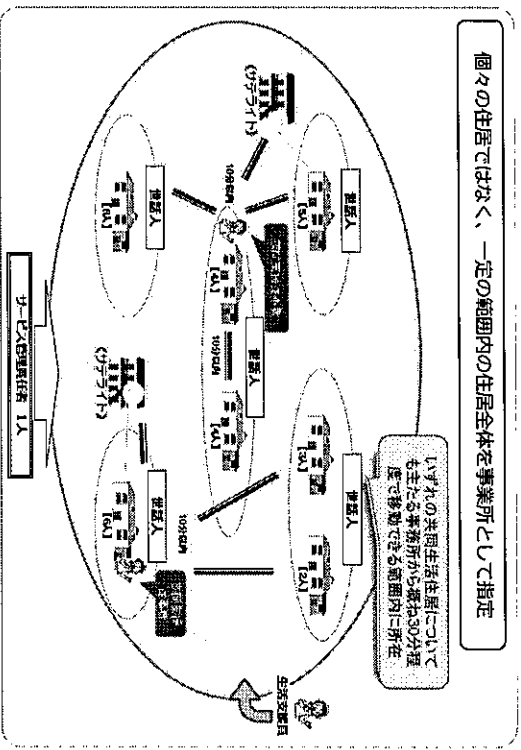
個々の住居ではなく、一定の範囲内の住居全体を事業所として指定

いずれの共同生活住居についても主たる事務所から概ね30分程度で移動できる範囲内に所在

世話人

[3人]

[2人]

世話人

[5人]

(サテライト)

10分程度

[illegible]

[4人]

世話人

10分程度

[4人]

世話人

[6人]

(サテライト)

世話人

[6人]

10分程度

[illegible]

全体支援員

サービス管理責任者 1人